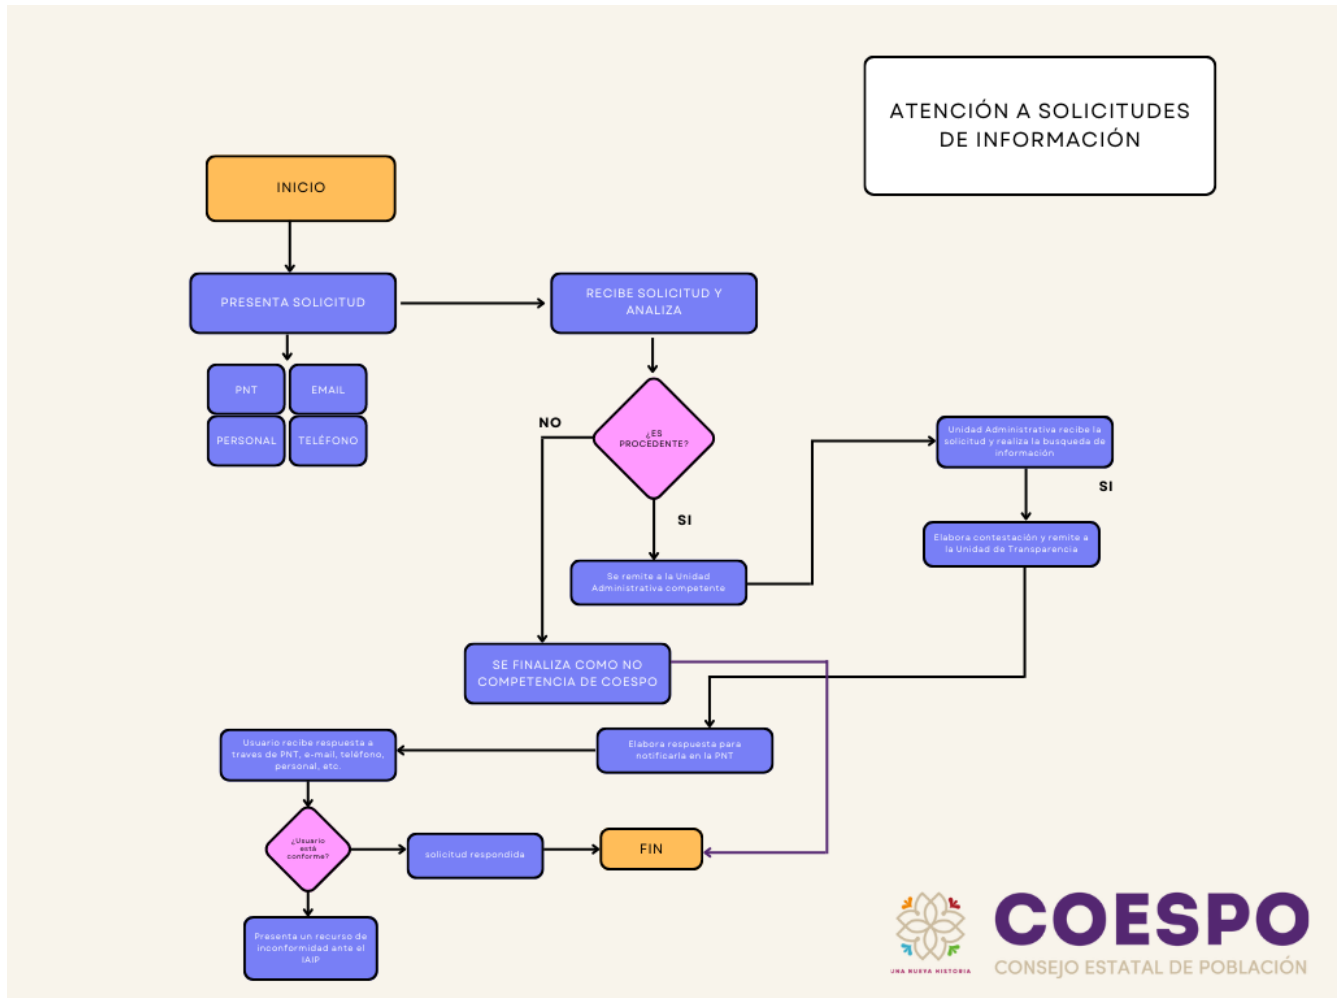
ATENCIÓN A SOLICITUDES DE INFORMACIÓN

INICIO

PRESENTA SOLICITUD

PNT

EMAIL

PERSONAL

TELÉFONO

RECIBE SOLICITUD Y ANALIZA

NO

¿ES PROCEDENTE?

SI

Se remite a la Unidad Administrativa competente

Unidad Administrativa recibe la solicitud y realiza la busqueda de información

SI

Elabora contestación y remite a la Unidad de Transparencia

SE FINALIZA COMO NO COMPETENCIA DE COESPO

Elabora respuesta para notificarla en la PNT

Usuario recibe respuesta a traves de PNT, e-mail, teléfono, personal, etc.

¿Usuario está conforme?

solicitud respondida

FIN

Presenta un recurso de inconformidad ante el IAIP

UNA NUEVA HISTORIA

COESPO
CONSEJO ESTATAL DE POBLACIÓN